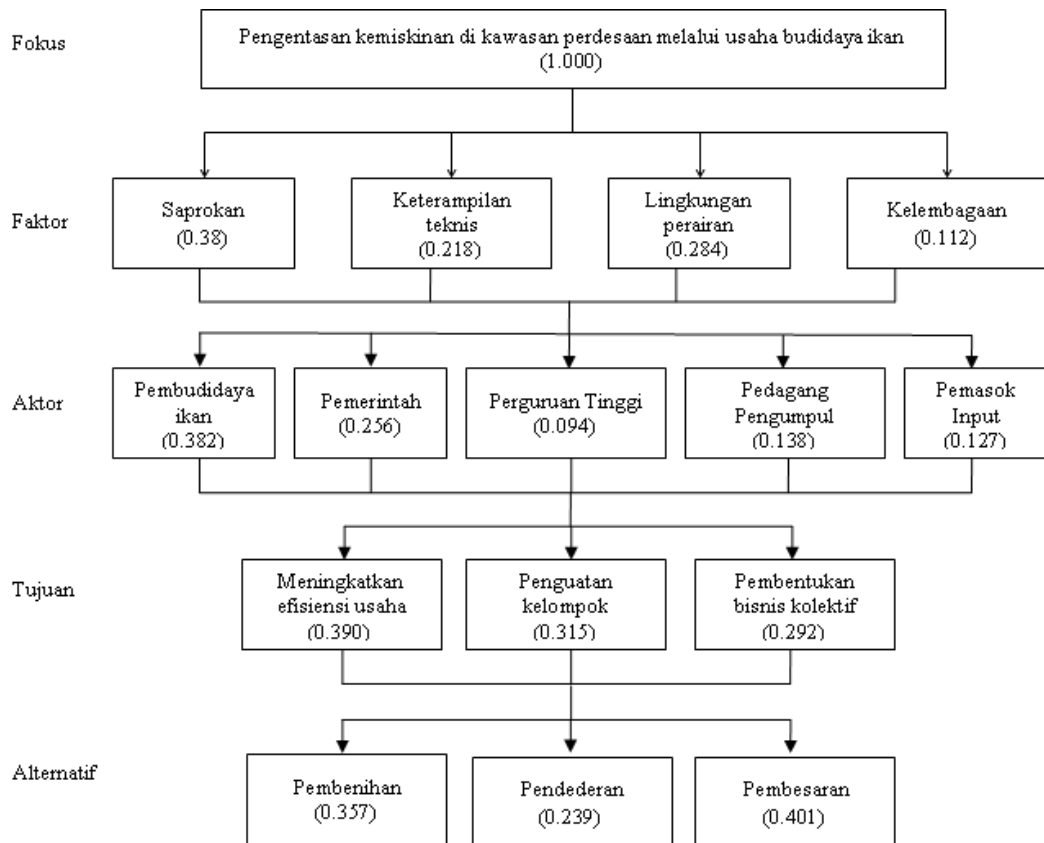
Fokus

Pengentasan kemiskinan di kawasan perdesaan melalui usaha budidaya ikan (1.000)

Faktor

Saprokan (0.38)

Keterampilan teknis (0.218)

Lingkungan perairan (0.284)

Kelembagaan (0.112)

Aktor

Pembudidaya ikan (0.382)

Pemerintah (0.256)

Perguruan Tinggi (0.094)

Pedagang Pengumpul (0.138)

Pemasok Input (0.127)

Tujuan

Meningkatkan efisiensi usaha (0.390)

Penguatan kelompok (0.315)

Pembentukan bisnis kolektif (0.292)

Alternatif

Pembenihan (0.357)

Pendederan (0.239)

Pembesaran (0.401)